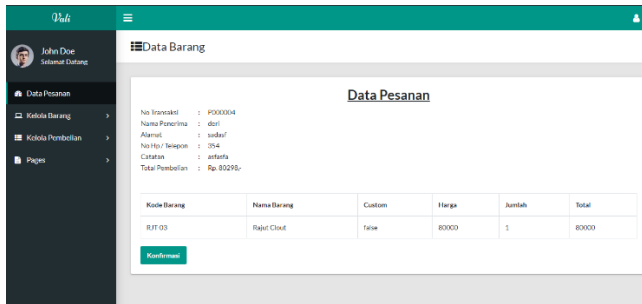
Vali

John Doe
Selamat Datang

Data Pesanan
Kelola Barang
Kelola Pembelian
Pages

Data Barang

Data Pesanan

No Transaksi : P000004
Nama Penerima : dori
Alamat : sodasf
No Hp / Telepon : 354
Catatan : asfasfa
Total Pembelian : Rp. 80298,-

| Kode Barang | Nama Barang | Custom | Harga | Jumlah | Total |
|---|---|---|---|---|---|
| RJT 03 | Rajut Clout | false | 80000 | 1 | 80000 |

Konfirmasi